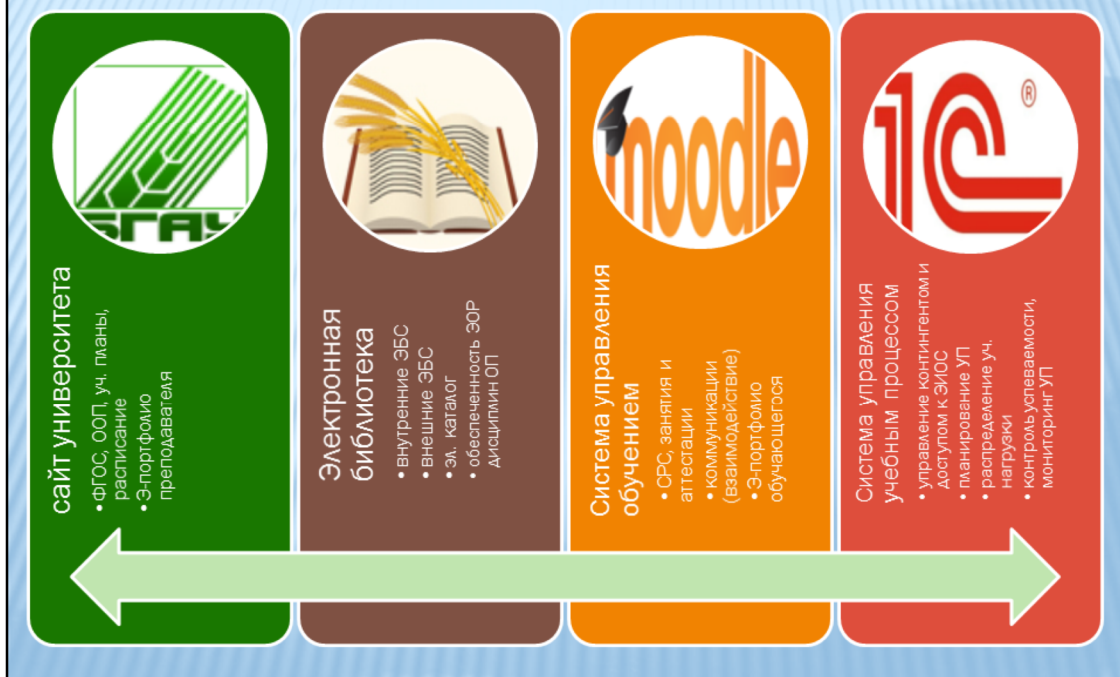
БГАУ

сайт университета

• ФГОС, ООП, уч. планы, расписание
• Э-портфолио преподавателя

Электронная библиотека

• внутренние ЭБС
• внешние ЭБС
• эл. каталог
• обеспеченность ЭОР дисциплин ОП

moodle

Система управления обучением

• СРС, занятия и аттестации
• коммуникации (взаимодействие)
• Э-портфолио обучающегося

1С ®

Система управления учебным процессом

• управление контингентом и доступом к ЭИОС
• планирование УП
• распределение уч. нагрузки
• контроль успеваемости, мониторинг УП